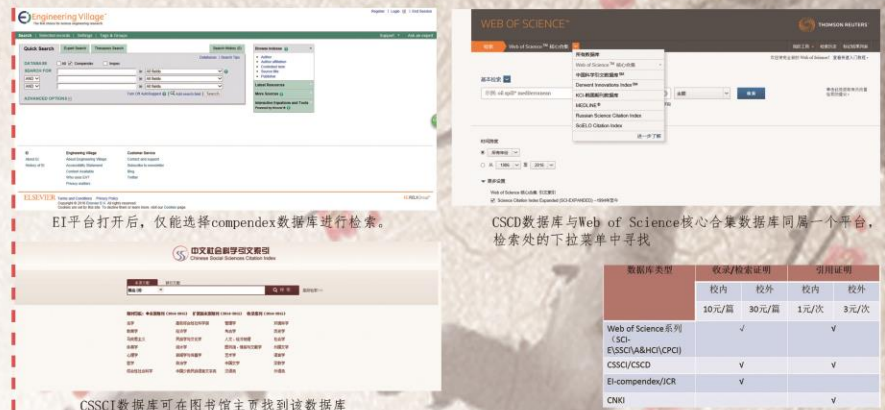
Engineering Village

Search | Selected records | Settings | Tags & Groups

Quick Search | Expert Search | Thesaurus Search

DATABASE: All | Compendex | Inspec

SEARCH FOR

in All fields

AND in All fields

AND in All fields

ADVANCED OPTIONS

Browse Indexes

Author
Author affiliation
Controlled term
Source title
Publisher

Latest Resources

More Sources

ELSEVIER

EI平台打开后，仅能选择compendex数据库进行检索。

WEB OF SCIENCE

THOMSON REUTERS

所有数据库
Web of Science™ 核心合集
中国科学引文数据库℠
Derwent Innovations Index℠
KCI-韩国期刊数据库
MEDLINE®
Russian Science Citation Index
SciELO Citation Index
进一步了解

基本检索

检索

时间跨度

Web of Science 核心合集: 引文索引
Science Citation Index Expanded (SCI-EXPANDED) --1900年至今

CSCD数据库与Web of Science核心合集数据库同属一个平台，检索处的下拉菜单中寻找

中文社会科学引文索引
Chinese Social Sciences Citation Index

CSSCI数据库可在图书馆主页找到该数据库

| 数据库类型 | 收录/检索证明 | | 引用证明 | |
|---|---|---|---|---|
| | 校内 | 校外 | 校内 | 校外 |
| | 10元/篇 | 30元/篇 | 1元/次 | 3元/次 |
| Web of Science系列(SCI-E\SSCI\A&HCI\CPCI) | √ | | √ | |
| CSSCI/CSCD | √ | | √ | |
| EI-compendex/JCR | √ | | | |
| CNKI | | | √ | |